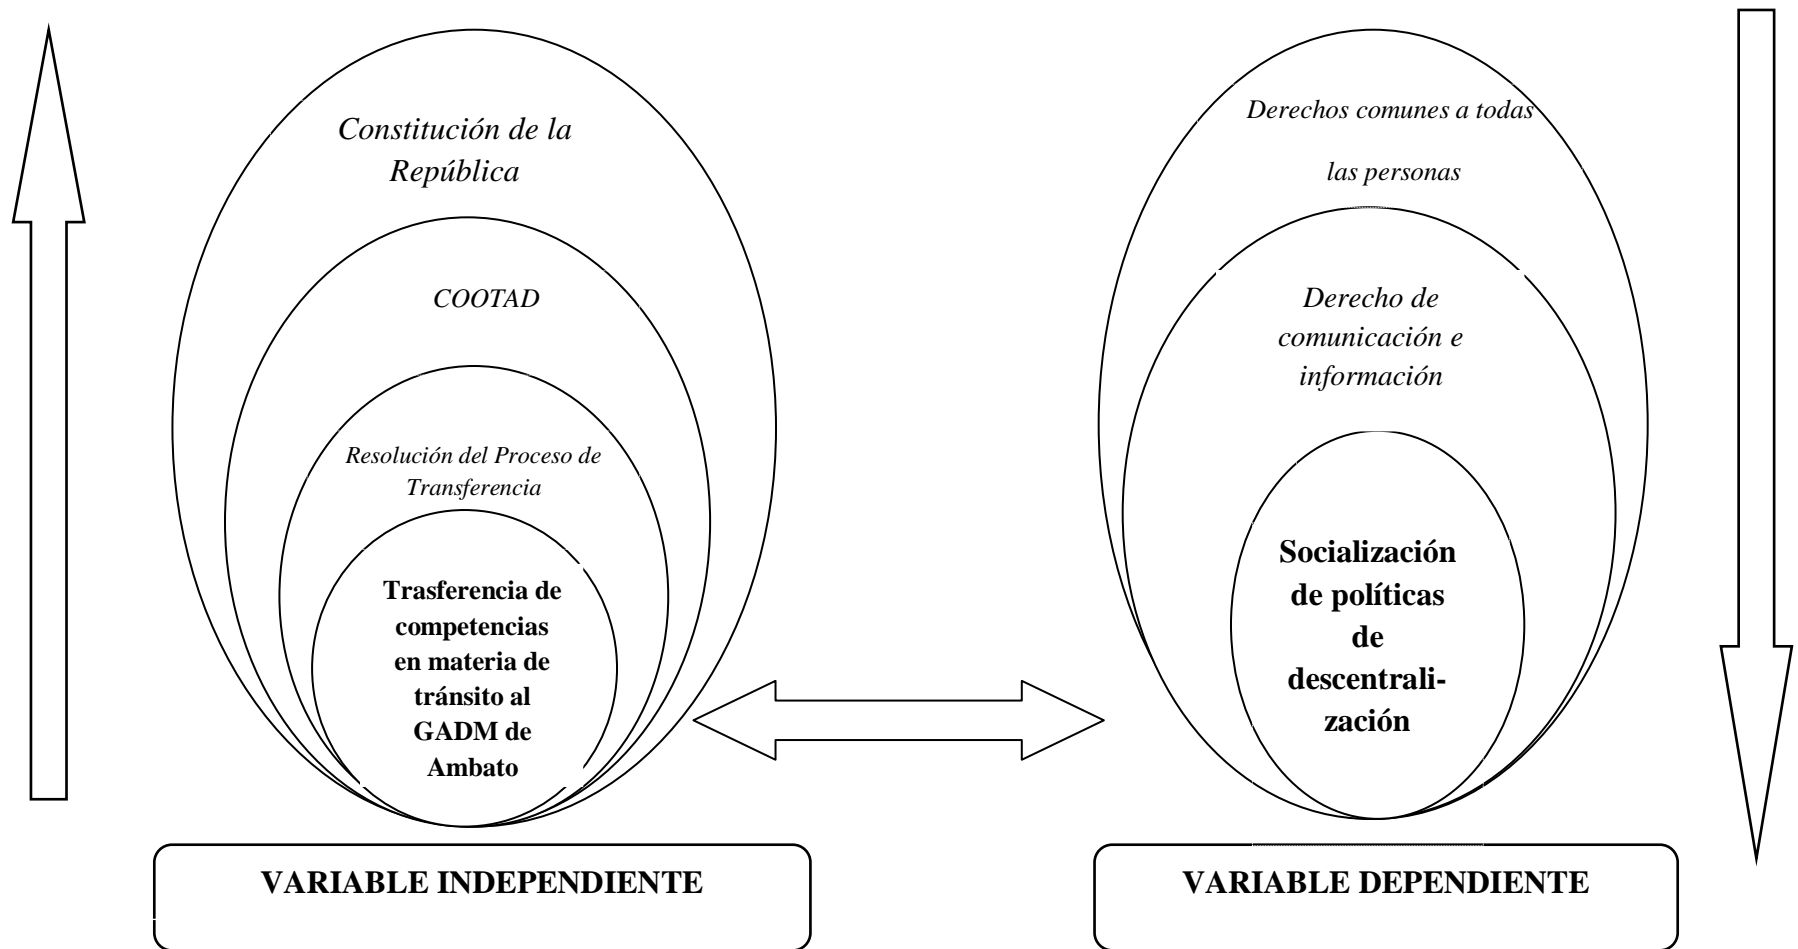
Constitución de la República

COOTAD

Resolución del Proceso de Transferencia

Trasferencia de competencias en materia de tránsito al GADM de Ambato

Derechos comunes a todas las personas

Derecho de comunicación e información

Socialización de políticas de descentralización

VARIABLE INDEPENDIENTE

VARIABLE DEPENDIENTE